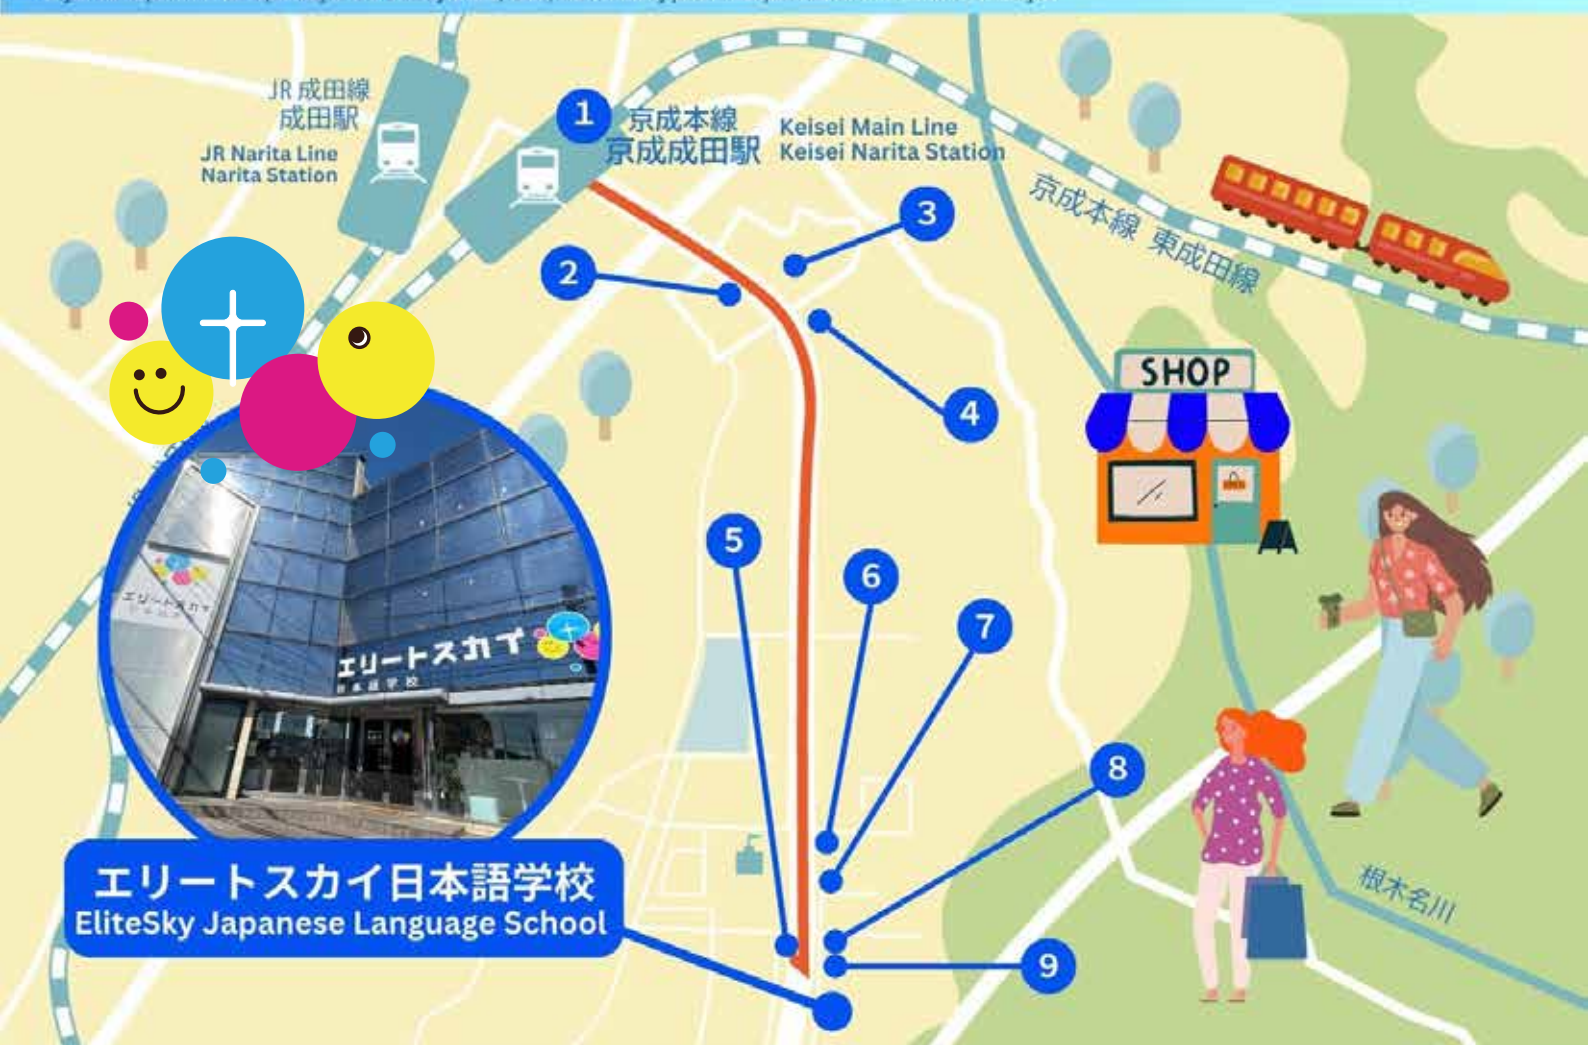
JR 成田線
成田駅
JR Narita Line
Narita Station

1 京成本線
京成成田駅
Keisei Main Line
Keisei Narita Station

京成本線 東成田線

2
3
4
SHOP
5
6
7
8
9

根木名川

エリートスカイ
日本語学校

エリートスカイ日本語学校
EliteSky Japanese Language School